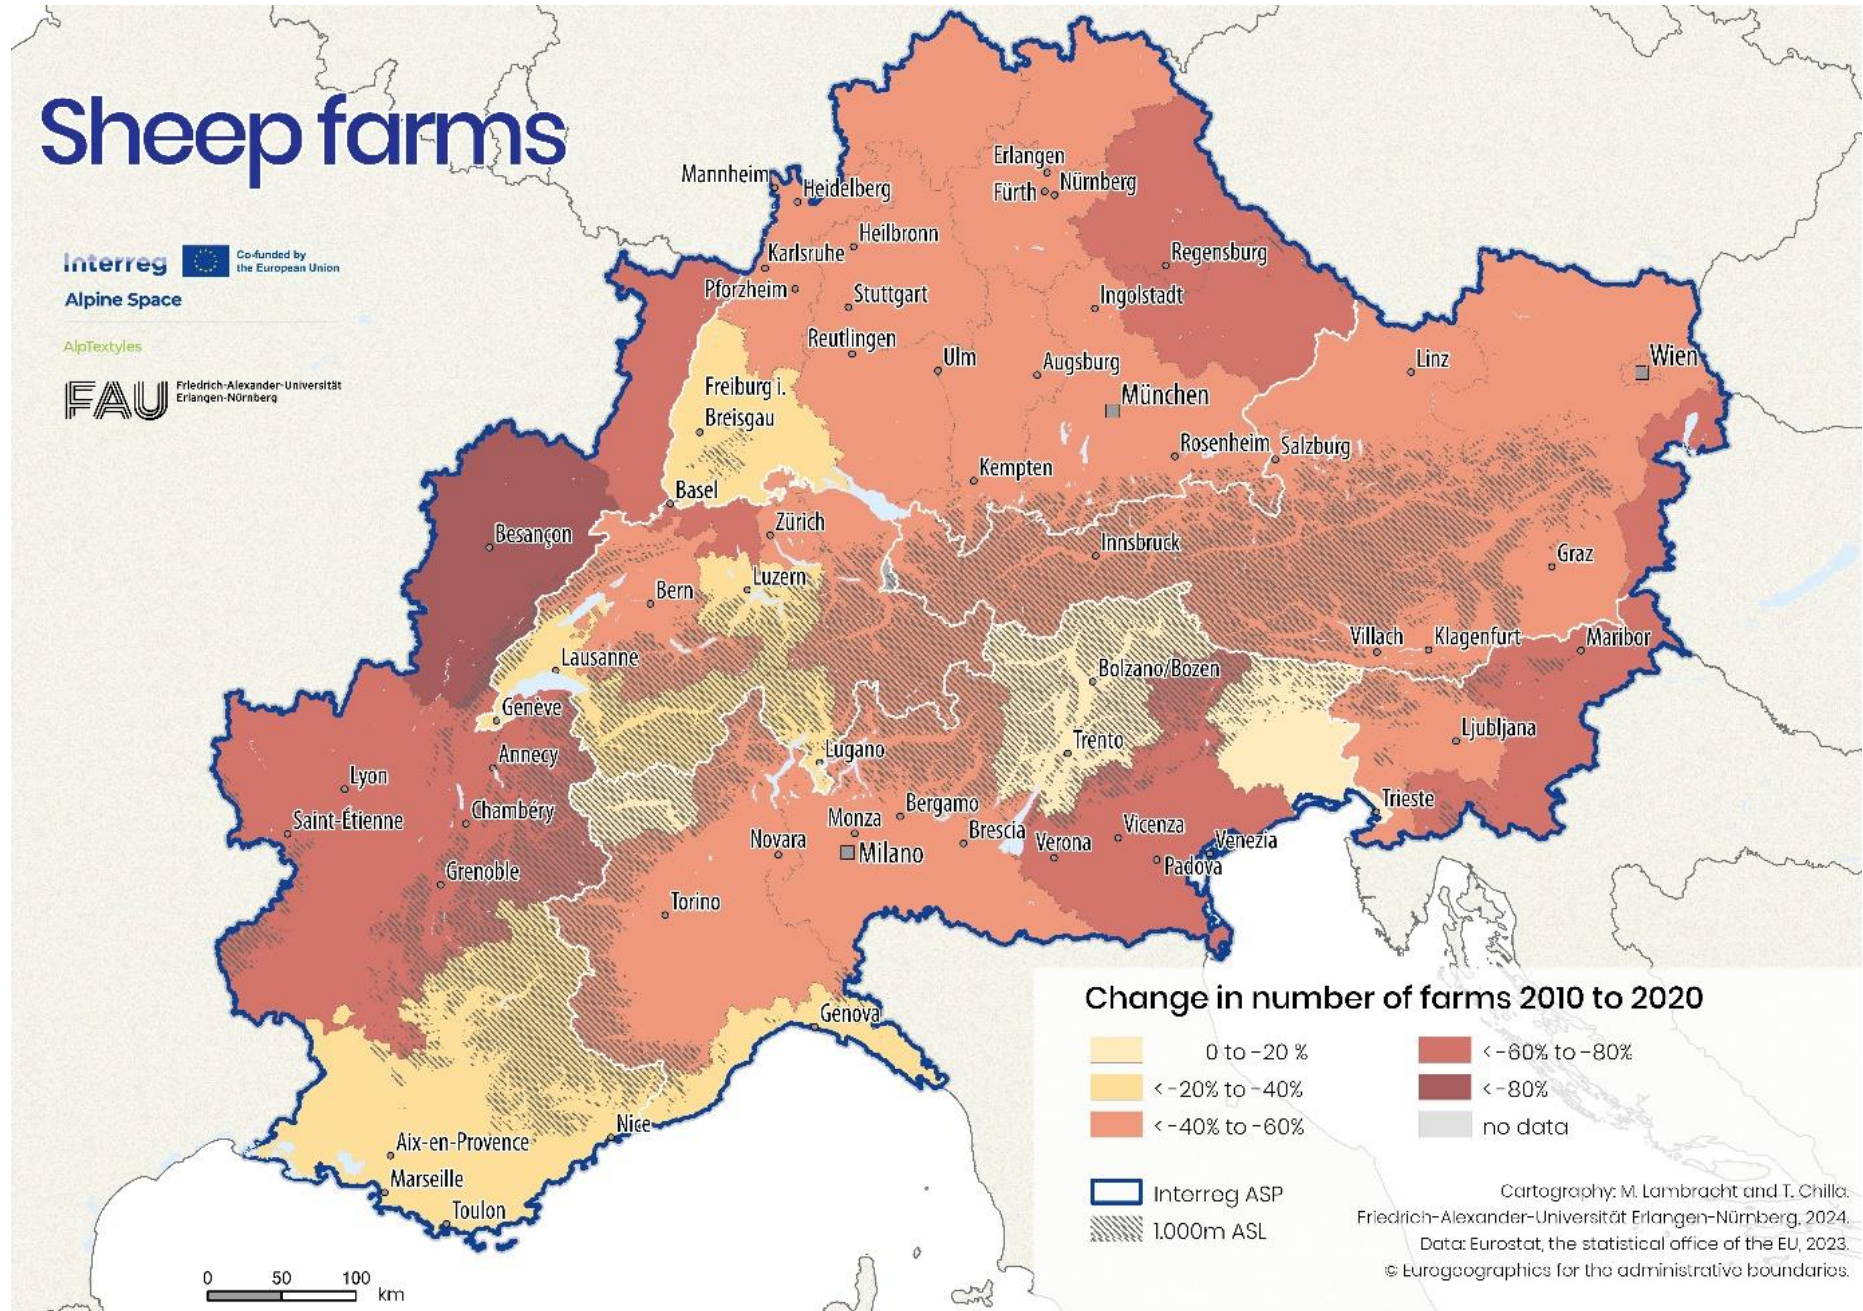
Sheep farms

Interreg Co-funded by the European Union
Alpine Space
AlpTextyles
FAU Friedrich-Alexander-Universität Erlangen-Nürnberg

Mannheim
Heidelberg
Erlangen
Fürth
Nürnberg
Heilbronn
Karlsruhe
Regensburg
Pforzheim
Stuttgart
Ingolstadt
Reutlingen
Ulm
Augsburg
Linz
Wien
Freiburg i. Breisgau
München
Rosenheim
Salzburg
Kempten
Basel
Zürich
Besançon
Innsbruck
Graz
Bern
Luzern
Villach
Klagenfurt
Maribor
Lausanne
Bolzano/Bozen
Genève
Ljubljana
Trento
Annecy
Lugano
Lyon
Trieste
Chambéry
Bergamo
Saint-Étienne
Monza
Brescia
Vicenza
Venezia
Novara
Verona
Milano
Padova
Grenoble
Torino
Genova
Nice
Aix-en-Provence
Marseille
Toulon

Change in number of farms 2010 to 2020
0 to -20 %
<-20% to -40%
<-40% to -60%
<-60% to -80%
<-80%
no data
Interreg ASP
1.000m ASL

Cartography: M. Lambracht and T. Chilla.
Friedrich-Alexander-Universität Erlangen-Nürnberg, 2024.
Data: Eurostat, the statistical office of the EU, 2023.
© Eurogeographics for the administrative boundaries.

0 50 100 km